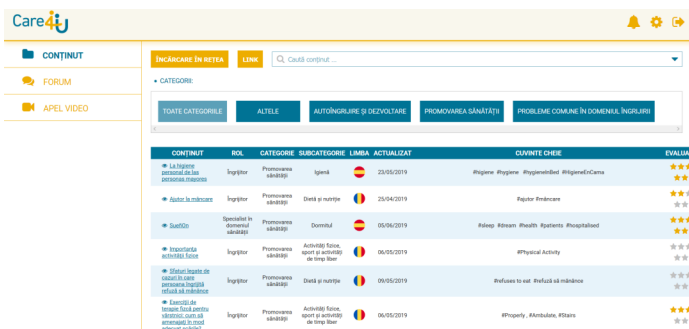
Care4U

CONȚINUT
FORUM
APEL VIDEO

ÎNCĂRCARE ÎN REȚEA
LINK
Caută conținut ...

• CATEGORII:

TOATE CATEGORIILE
ALTELE
AUTOÎNGRIJIRE ȘI DEZVOLTARE
PROMOVAREA SĂNĂTĂȚII
PROBLEME COMUNE ÎN DOMENIUL ÎNGRIJIRII

| CONȚINUT | ROL | CATEGORIE | SUBCATEGORIE | LIMBA | ACTUALIZAT | CUVINTE CHEIE | EVALUA |
|---|---|---|---|---|---|---|---|
| La higiene personal de las personas mayores | Îngrijitor | Promovarea sănătății | Igienă | | 23/05/2019 | #higiene #hygiene #hygieneInBed #HigieneEnCama | |
| Ajutor la mâncare | Îngrijitor | Promovarea sănătății | Dietă și nutriție | | 25/04/2019 | #ajutor #mâncare | |
| Sueño | Specialist în domeniul sănătății | Promovarea sănătății | Dormitul | | 05/06/2019 | #sleep #dream #health #patients #hospitalised | |
| Importanța activității fizice | Îngrijitor | Promovarea sănătății | Activități fizice, sport și activități de timp liber | | 06/05/2019 | #Physical Activity | |
| Sfaturi legate de cazuri în care persoana îngrijită refuză să mănânce | Îngrijitor | Promovarea sănătății | Dietă și nutriție | | 09/05/2019 | #refuses to eat #refuză să mănânce | |
| Exerciții de terapie fizică pentru vârstnici: cum să amenajați în mod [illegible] | Îngrijitor | Promovarea sănătății | Activități fizice, sport și activități de timp liber | | 06/05/2019 | #Property , #Ambulate, #Stairs | |